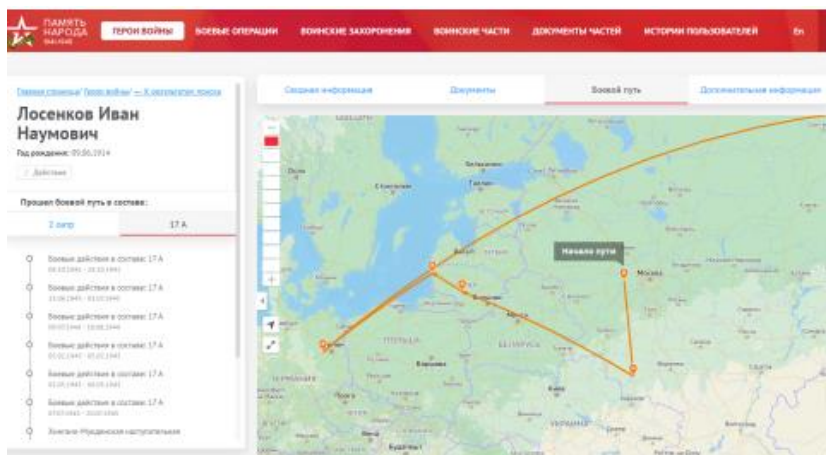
ПАМЯТЬ НАРОДА 1941-1945

ГЕРОИ ВОЙНЫ | БОЕВЫЕ ОПЕРАЦИИ | ВОИНСКИЕ ЗАХОРОНЕНИЯ | ВОИНСКИЕ ЧАСТИ | ДОКУМЕНТЫ ЧАСТЕЙ | ИСТОРИИ ПОЛЬЗОВАТЕЛЕЙ | En

Главная страница / Герои войны / ← К результатам поиска

Лосенков Иван Наумович

Год рождения: 09.06.1914

Действия

Прошел боевой путь в составе:

2 запр | 17 А

Боевые действия в составе: 17 А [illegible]

Боевые действия в составе: 17 А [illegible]

Боевые действия в составе: 17 А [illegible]

Боевые действия в составе: 17 А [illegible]

Боевые действия в составе: 17 А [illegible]

Боевые действия в составе: 17 А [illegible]

Хинганo-Мукденская наступательная

Сводная информация | Документы | Боевой путь | Дополнительная информация

Начало пути

Стокгольм

Таллин

Рига

Вильнюс

Минск

Москва

Берлин

Польша

Варшава

Беларусь

Прага

Будапешт

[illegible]